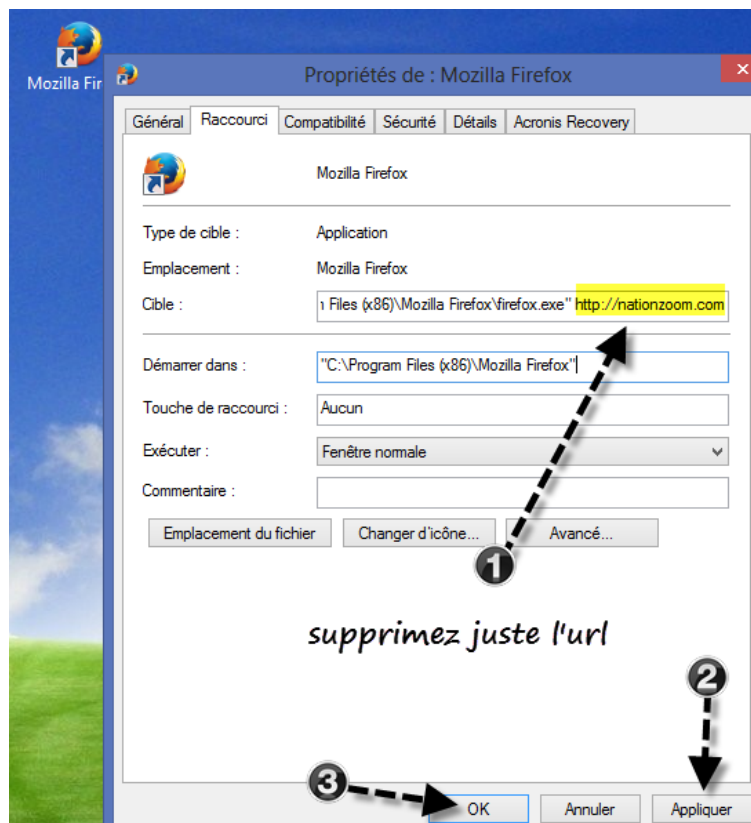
Mozilla Fir

Propriétés de : Mozilla Firefox

Général | Raccourci | Compatibilité | Sécurité | Détails | Acronis Recovery

Mozilla Firefox

Type de cible : Application

Emplacement : Mozilla Firefox

Cible : ı Files (x86)\Mozilla Firefox\firefox.exe" http://nationzoom.com

Démarrer dans : "C:\Program Files (x86)\Mozilla Firefox"

Touche de raccourci : Aucun

Exécuter : Fenêtre normale

Commentaire :

Emplacement du fichier | Changer d'icône... | Avancé...

1

supprimez juste l'url

2

3

OK | Annuler | Appliquer